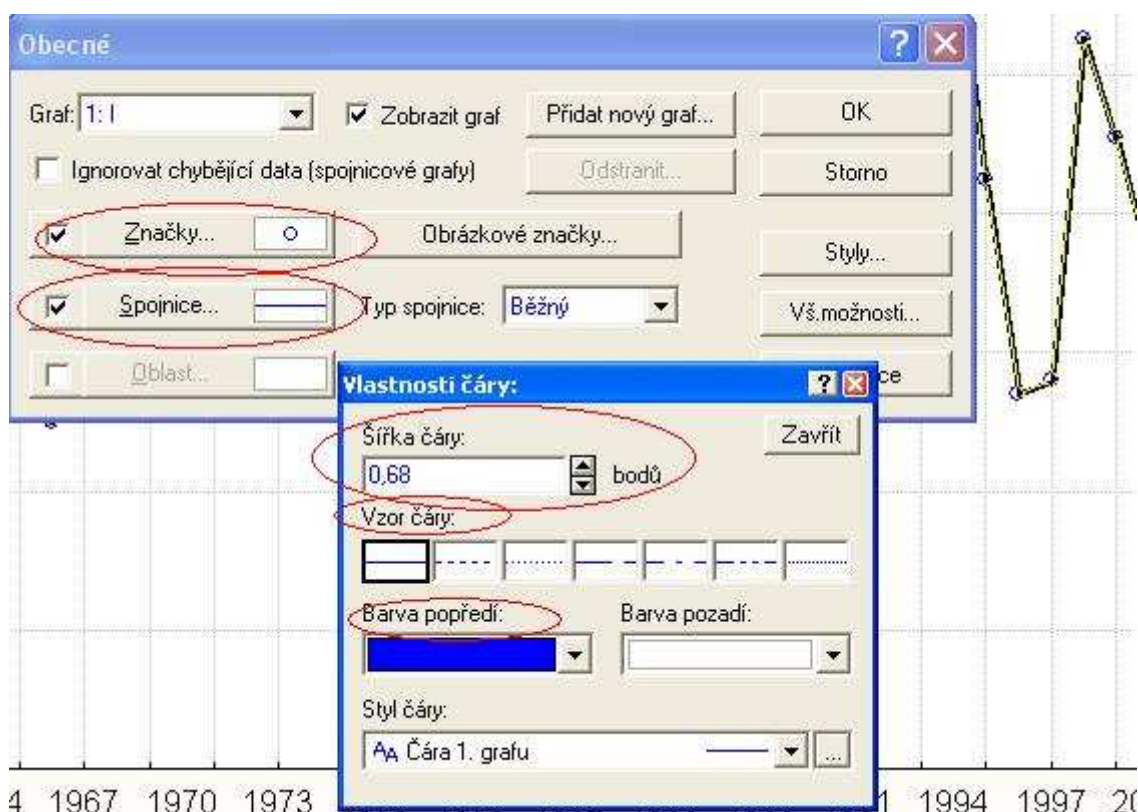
Obecné

Graf: 1: I

Zobrazit graf

Přidat nový graf...

OK

Ignorovat chybějící data (spojnicové grafy)

Odstranit...

Storno

Značky...

Obrázkové značky...

Styly...

Spojnice...

Typ spojnice: Běžný

Vš.možnosti...

Oblast...

ce

Vlastnosti čáry:

Šířka čáry:

0,68

bodů

Zavřít

Vzor čáry:

Barva popředí:

Barva pozadí:

Styl čáry:

AA Čára 1. grafu

...

4 1967 1970 1973 1 1994 1997 20